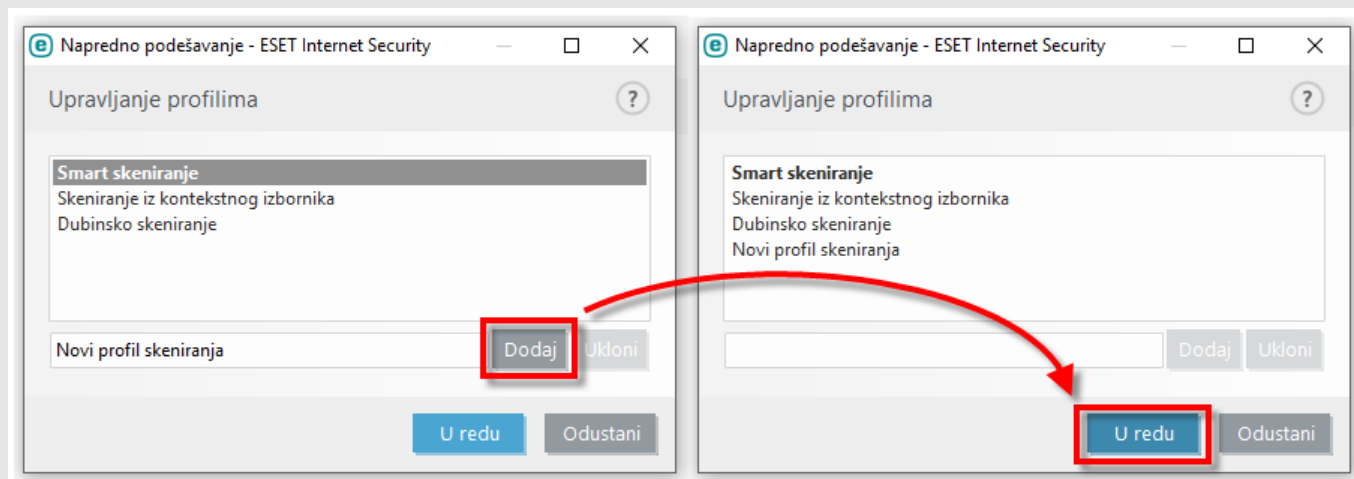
Napredno podešavanje - ESET Internet Security

Upravljanje profilima

?

Smart skeniranje
Skeniranje iz kontekstnog izbornika
Dubinsko skeniranje

Novi profil skeniranja

Dodaj

Ukloni

U redu

Odustani

Napredno podešavanje - ESET Internet Security

Upravljanje profilima

?

Smart skeniranje
Skeniranje iz kontekstnog izbornika
Dubinsko skeniranje
Novi profil skeniranja

Dodaj

Ukloni

U redu

Odustani